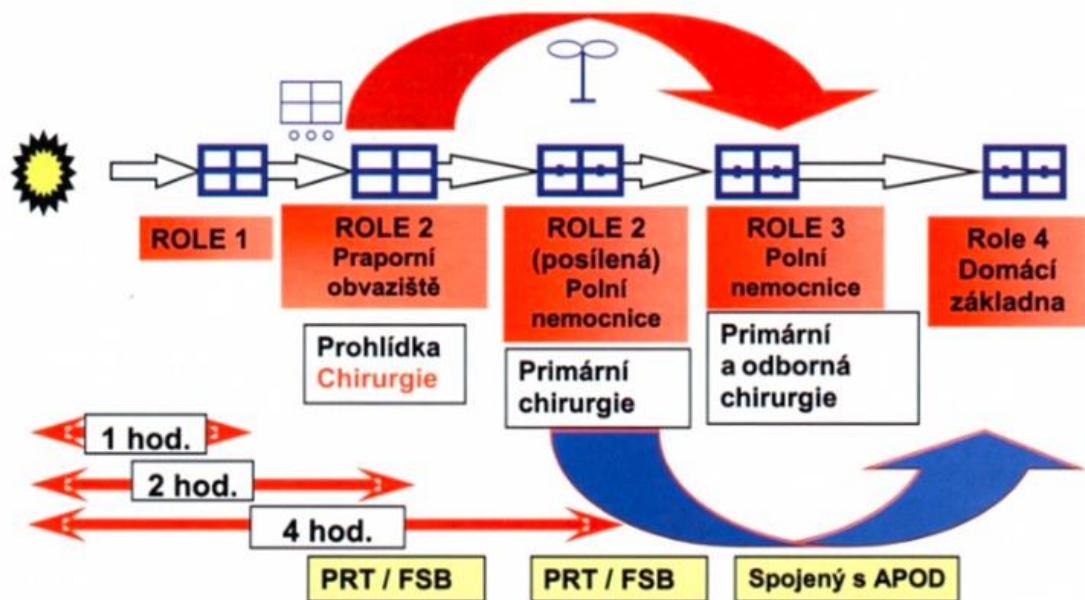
ROLE 1

ROLE 2
Praporní obvaziště

ROLE 2
(posílená)
Polní nemocnice

ROLE 3
Polní nemocnice

Role 4
Domácí základna

Prohlídka
Chirurgie

Primární chirurgie

Primární a odborná chirurgie

1 hod.

2 hod.

4 hod.

PRT / FSB

PRT / FSB

Spojený s APOD